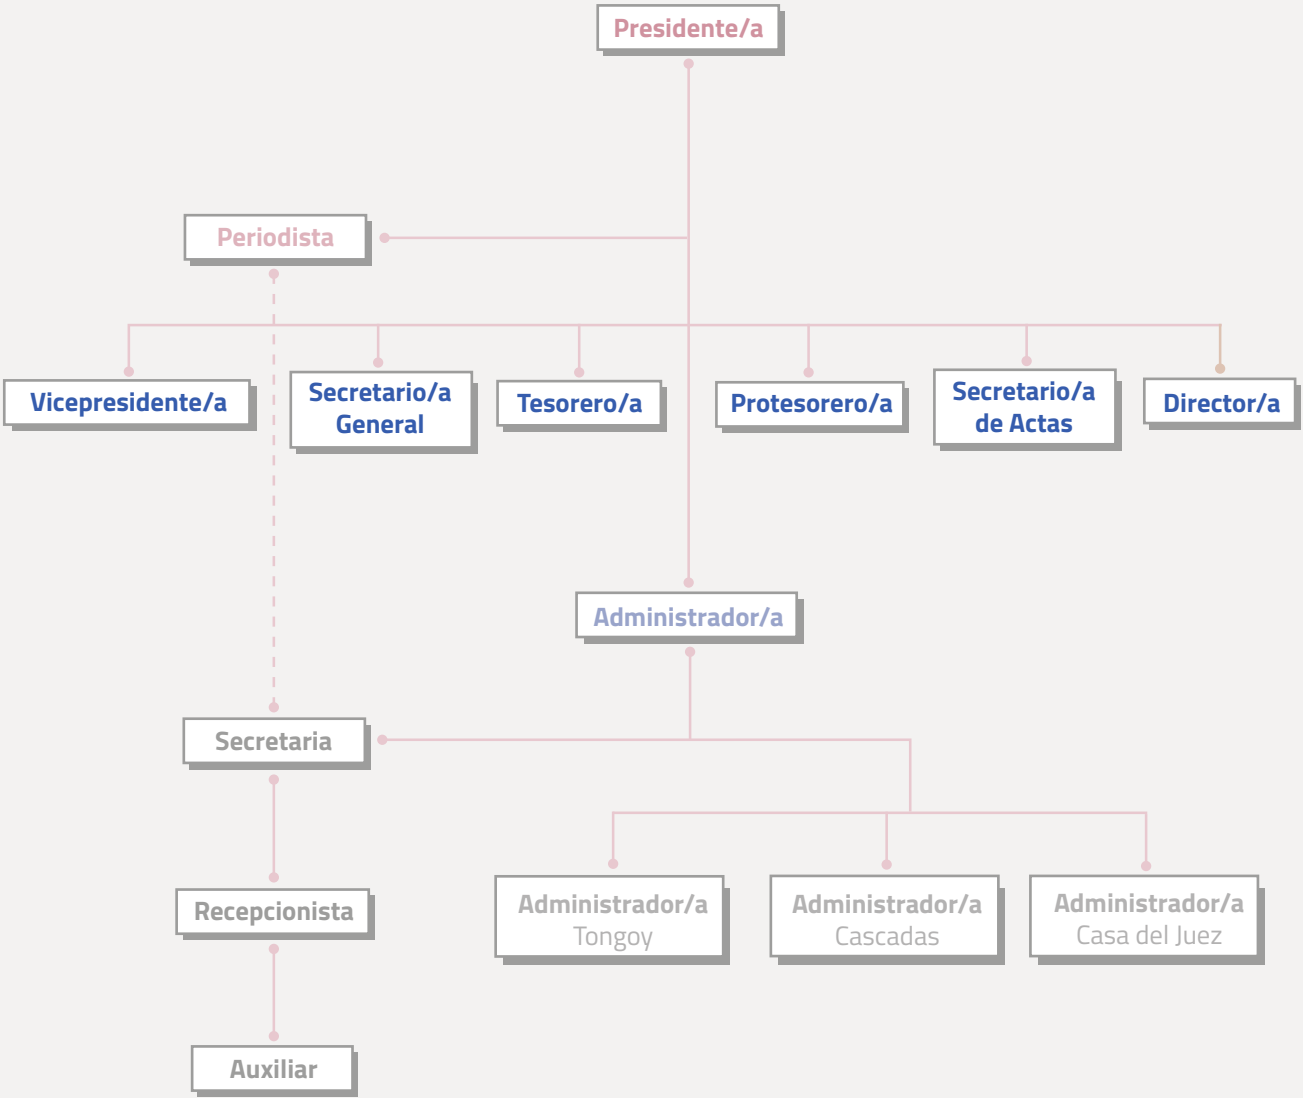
Presidente/a

Periodista

Vicepresidente/a

Secretario/a General

Tesorero/a

Protesorero/a

Secretario/a de Actas

Director/a

Administrador/a

Secretaria

Recepcionista

Auxiliar

Administrador/a Tongoy

Administrador/a Cascadas

Administrador/a Casa del Juez